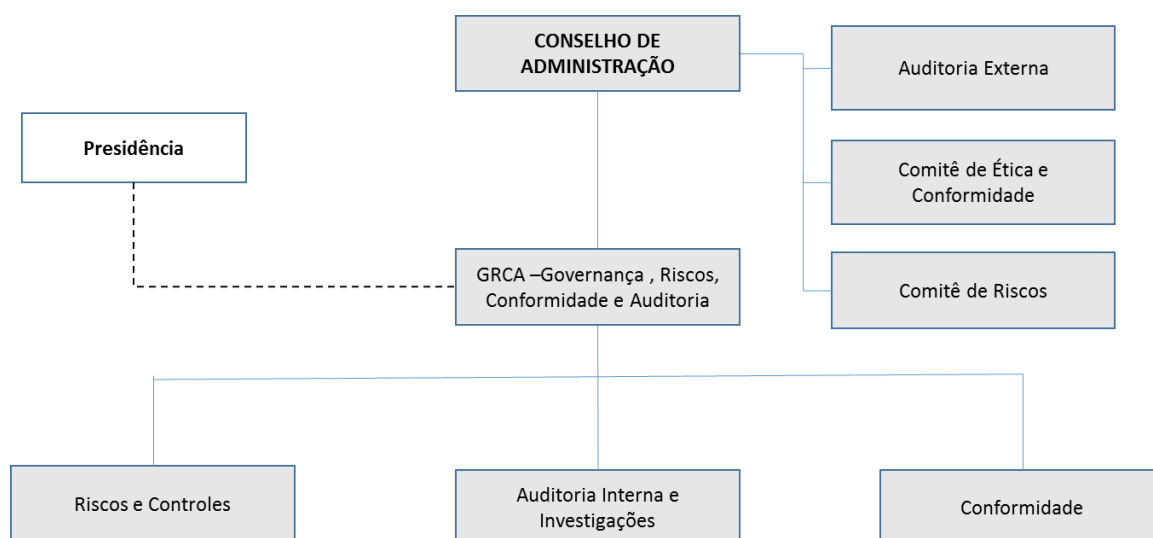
CONSELHO DE ADMINISTRAÇÃO

Auditoria Externa

Presidência

Comitê de Ética e Conformidade

GRCA –Governança , Riscos, Conformidade e Auditoria

Comitê de Riscos

Riscos e Controles

Auditoria Interna e Investigações

Conformidade